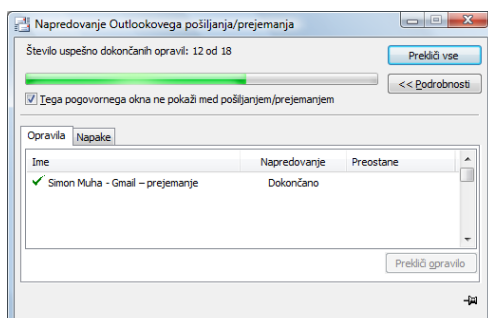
Napredovanje Outlookovega pošiljanja/prejemanja

Število uspešno dokončanih opravil: 12 od 18

Prekliči vse

<< Podrobnosti

Tega pogovornega okna ne pokaži med pošiljanjem/prejemanjem

Opravila | Napake

| Ime | Napredovanje | Preostane |
|---|---|---|
| Simon Muha - Gmail – prejemanje | Dokončano | |

Prekliči opravilo